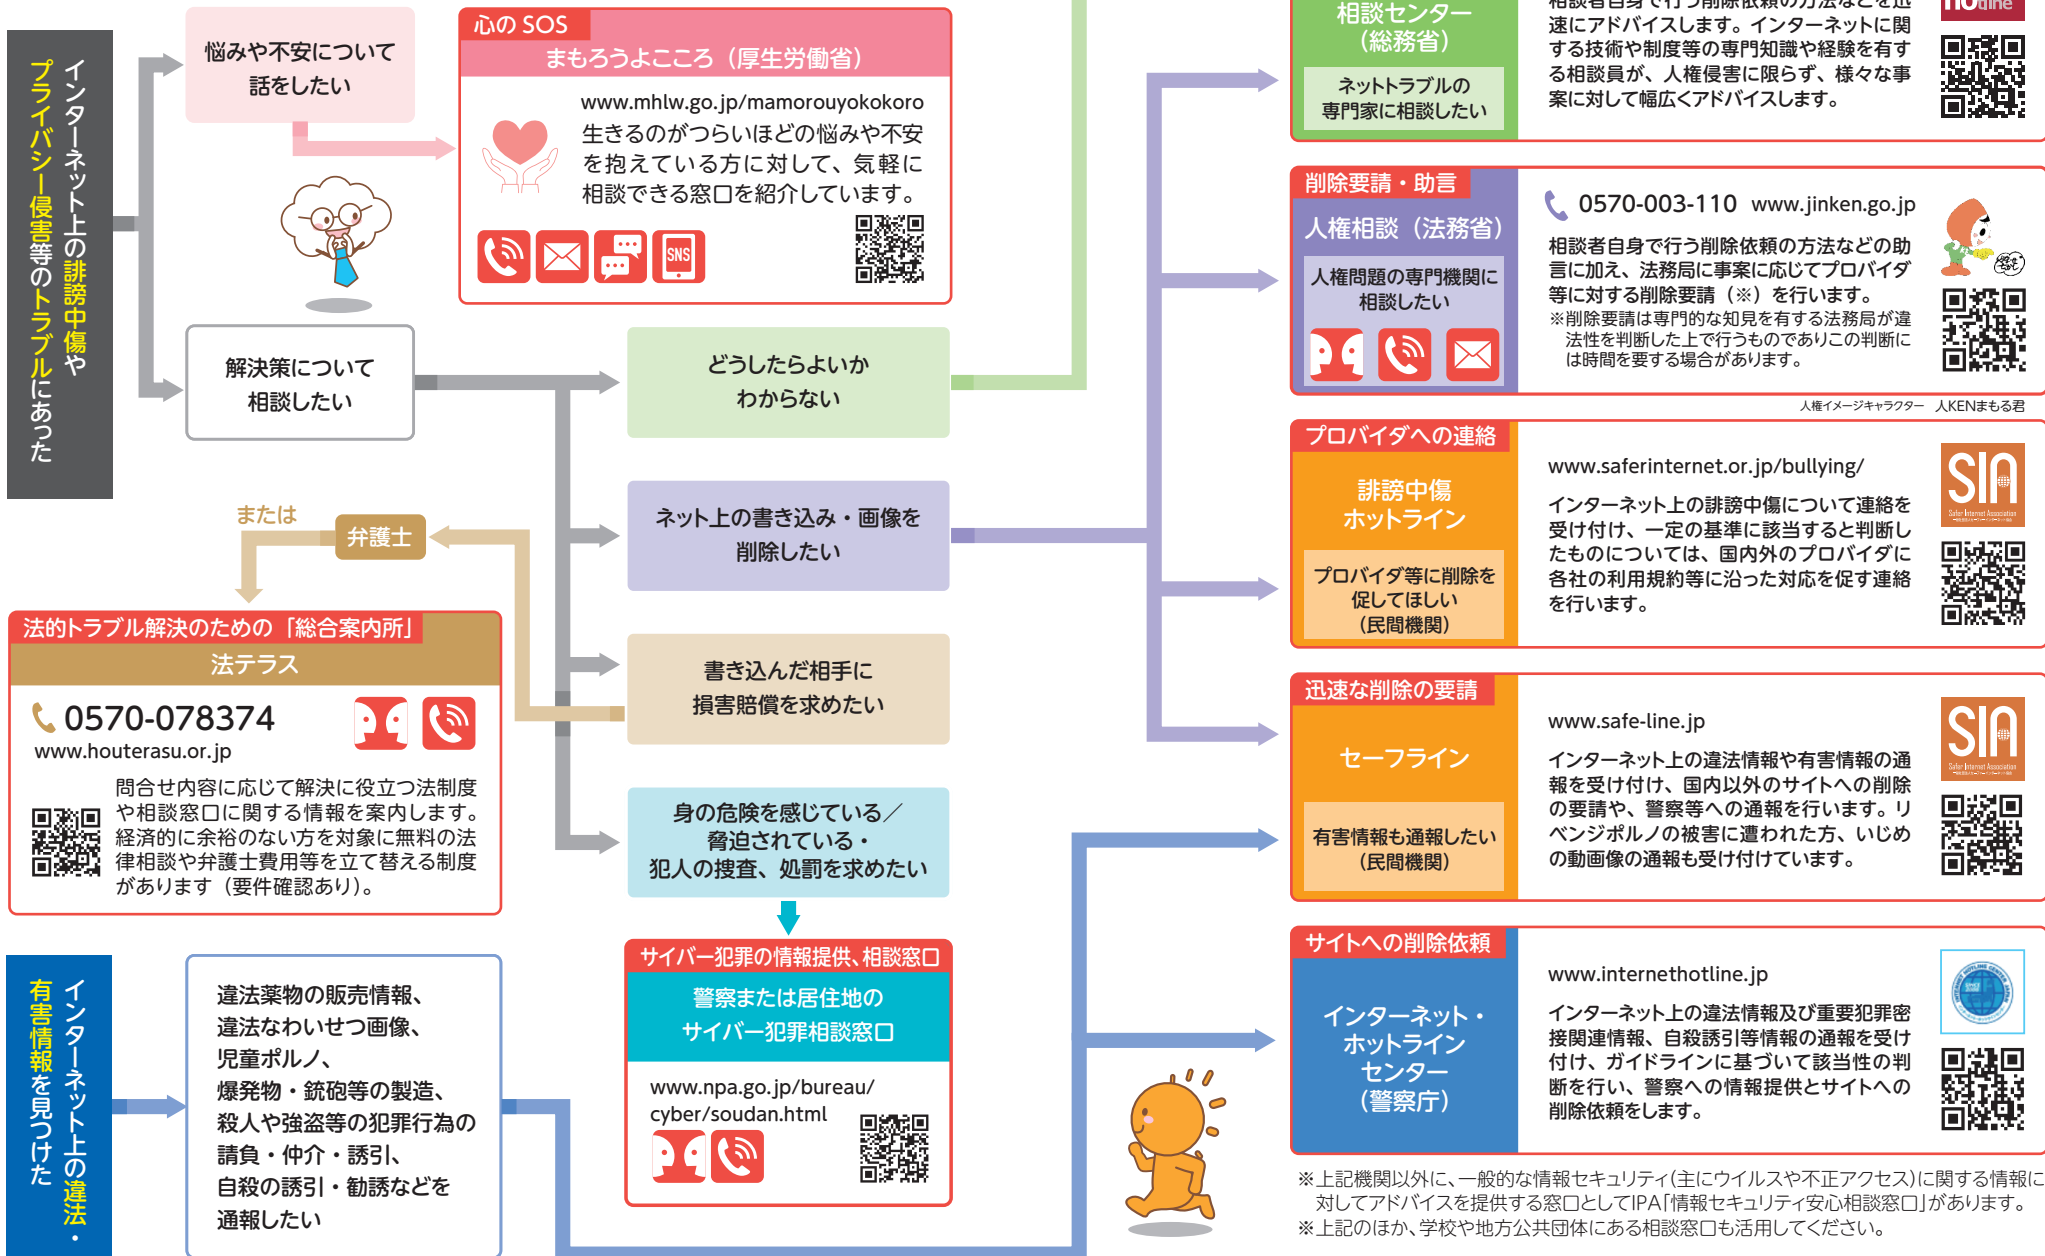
インターネット上の誹謗中傷やプライバシー侵害等のトラブルにあった

悩みや不安について話をしたい

心の SOS
まもろうよこころ（厚生労働省）
www.mhlw.go.jp/mamorouyokokoro
生きるのがつらいほどの悩みや不安を抱えている方に対して、気軽に相談できる窓口を紹介しています。
SNS

解決策について相談したい

どうしたらよいかわからない

ネット上の書き込み・画像を削除したい

書き込んだ相手に損害賠償を求めたい

身の危険を感じている／脅迫されている・犯人の捜査、処罰を求めたい

または
弁護士

法的トラブル解決のための「総合案内所」
法テラス
0570-078374
www.houterasu.or.jp
問合せ内容に応じて解決に役立つ法制度や相談窓口に関する情報を案内します。経済的に余裕のない方を対象に無料の法律相談や弁護士費用等を立て替える制度があります（要件確認あり）。

インターネット上の違法・有害情報を見つけた

違法薬物の販売情報、違法なわいせつ画像、児童ポルノ、爆発物・銃砲等の製造、殺人や強盗等の犯罪行為の請負・仲介・誘引、自殺の誘引・勧誘などを通報したい

サイバー犯罪の情報提供、相談窓口
警察または居住地のサイバー犯罪相談窓口
www.npa.go.jp/bureau/cyber/soudan.html

相談センター（総務省）
ネットトラブルの専門家に相談したい
相談者自身で行う削除依頼の方法などを迅速にアドバイスします。インターネットに関する技術や制度等の専門知識や経験を有する相談員が、人権侵害に限らず、様々な事案に対して幅広くアドバイスします。

削除要請・助言
人権相談（法務省）
人権問題の専門機関に相談したい
0570-003-110 www.jinken.go.jp
相談者自身で行う削除依頼の方法などの助言に加え、法務局に事案に応じてプロバイダ等に対する削除要請（※）を行います。
※削除要請は専門的な知見を有する法務局が違法性を判断した上で行うものでありこの判断には時間を要する場合があります。
人権イメージキャラクター 人KENまもる君

プロバイダへの連絡
誹謗中傷ホットライン
プロバイダ等に削除を促してほしい（民間機関）
www.saferinternet.or.jp/bullying/
インターネット上の誹謗中傷について連絡を受け付け、一定の基準に該当すると判断したものについては、国内外のプロバイダに各社の利用規約等に沿った対応を促す連絡を行います。
SIA

迅速な削除の要請
セーフライン
有害情報も通報したい（民間機関）
www.safe-line.jp
インターネット上の違法情報や有害情報の通報を受け付け、国内以外のサイトへの削除の要請や、警察等への通報を行います。リベンジポルノの被害に遭われた方、いじめの動画像の通報も受け付けています。
SIA

サイトへの削除依頼
インターネット・ホットラインセンター（警察庁）
www.internethotline.jp
インターネット上の違法情報及び重要犯罪密接関連情報、自殺誘引等情報の通報を受け付け、ガイドラインに基づいて該当性の判断を行い、警察への情報提供とサイトへの削除依頼をします。

※上記機関以外に、一般的な情報セキュリティ(主にウイルスや不正アクセス)に関する情報に対してアドバイスを提供する窓口としてIPA「情報セキュリティ安心相談窓口」があります。
※上記のほか、学校や地方公共団体にある相談窓口も活用してください。